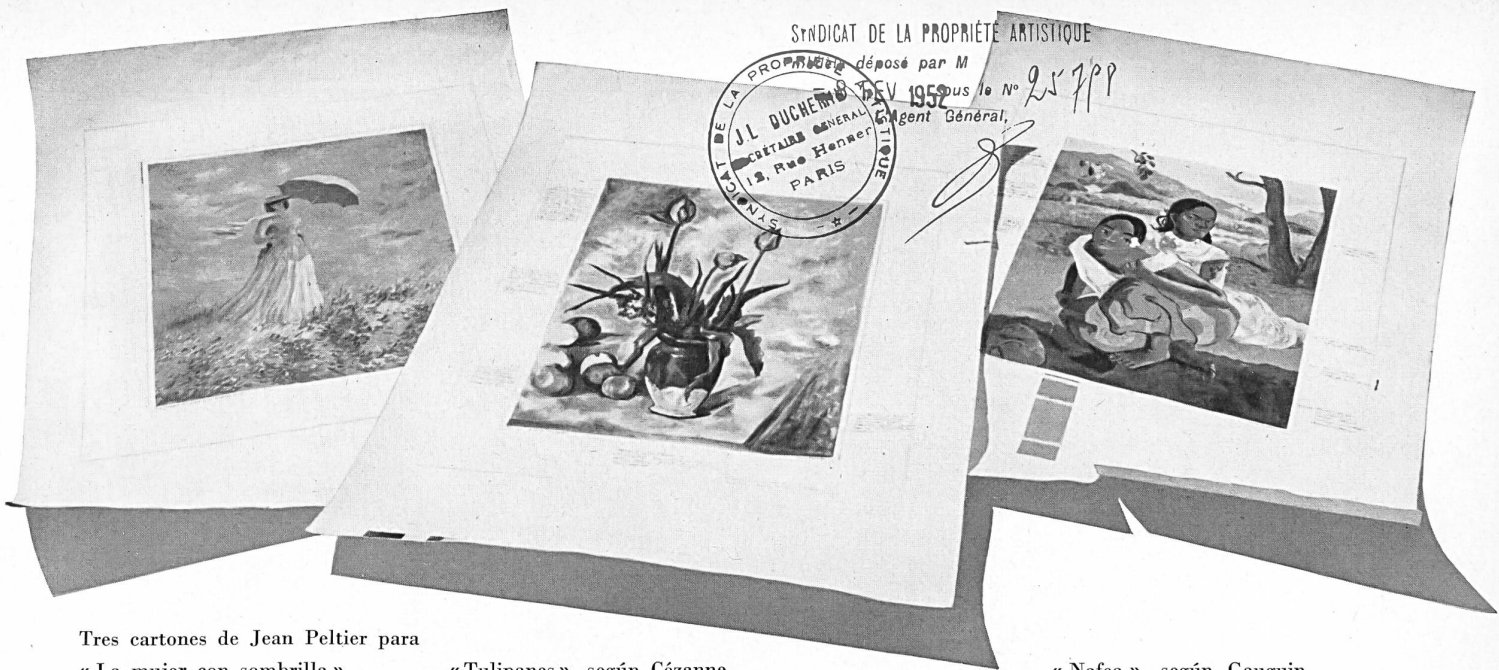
SYNDICAT DE LA PROPRIÉTÉ ARTISTIQUE
Propriété déposé par M
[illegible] 8 FEV 1952 sous le N° 25799
L'Agent Général.

SYNDICAT DE LA PROPRIÉTÉ ARTISTIQUE
J.L. DUCHEMIN
SECRÉTAIRE GÉNÉRAL
12, Rue Henner
PARIS

Tres cartones de Jean Peltier para
« La mujer con sombrilla »,
« Tulipanes », según Cézanne,
« Nafea », según Gauguin.